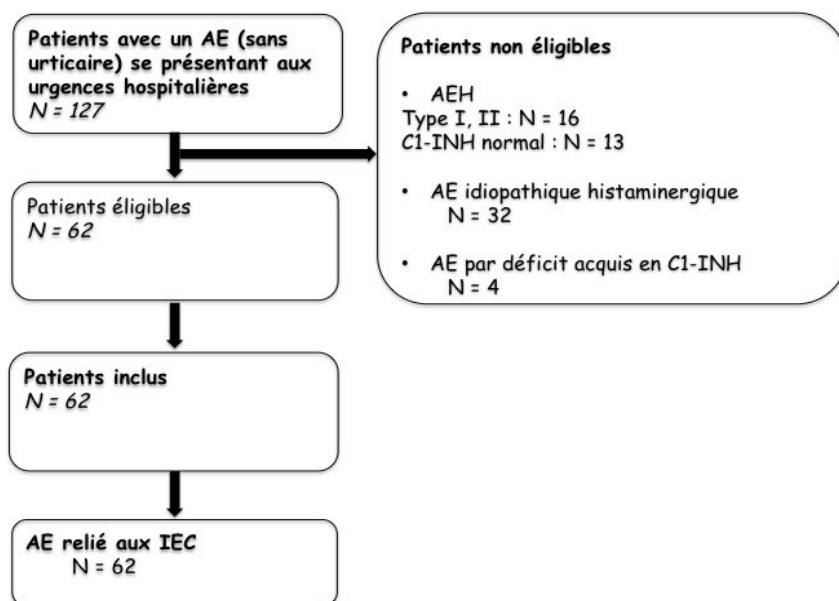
Patients avec un AE (sans urticaire) se présentant aux urgences hospitalières
$N = 127$

Patients non éligibles

• AEH
Type I, II : N = 16
C1-INH normal : N = 13

• AE idiopathique histaminergique
N = 32

• AE par déficit acquis en C1-INH
N = 4

Patients éligibles
$N = 62$

Patients inclus
$N = 62$

AE relié aux IEC
N = 62